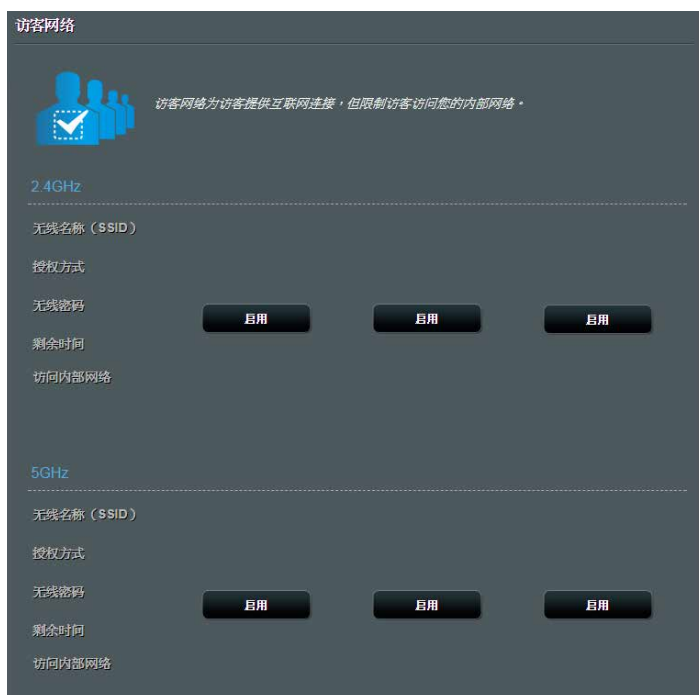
访客网络

访客网络为访客提供互联网连接，但限制访客访问您的内部网络。

2.4GHz

无线名称（SSID）

授权方式

无线密码

剩余时间

访问内部网络

启用 启用 启用

5GHz

无线名称（SSID）

授权方式

无线密码

剩余时间

访问内部网络

启用 启用 启用